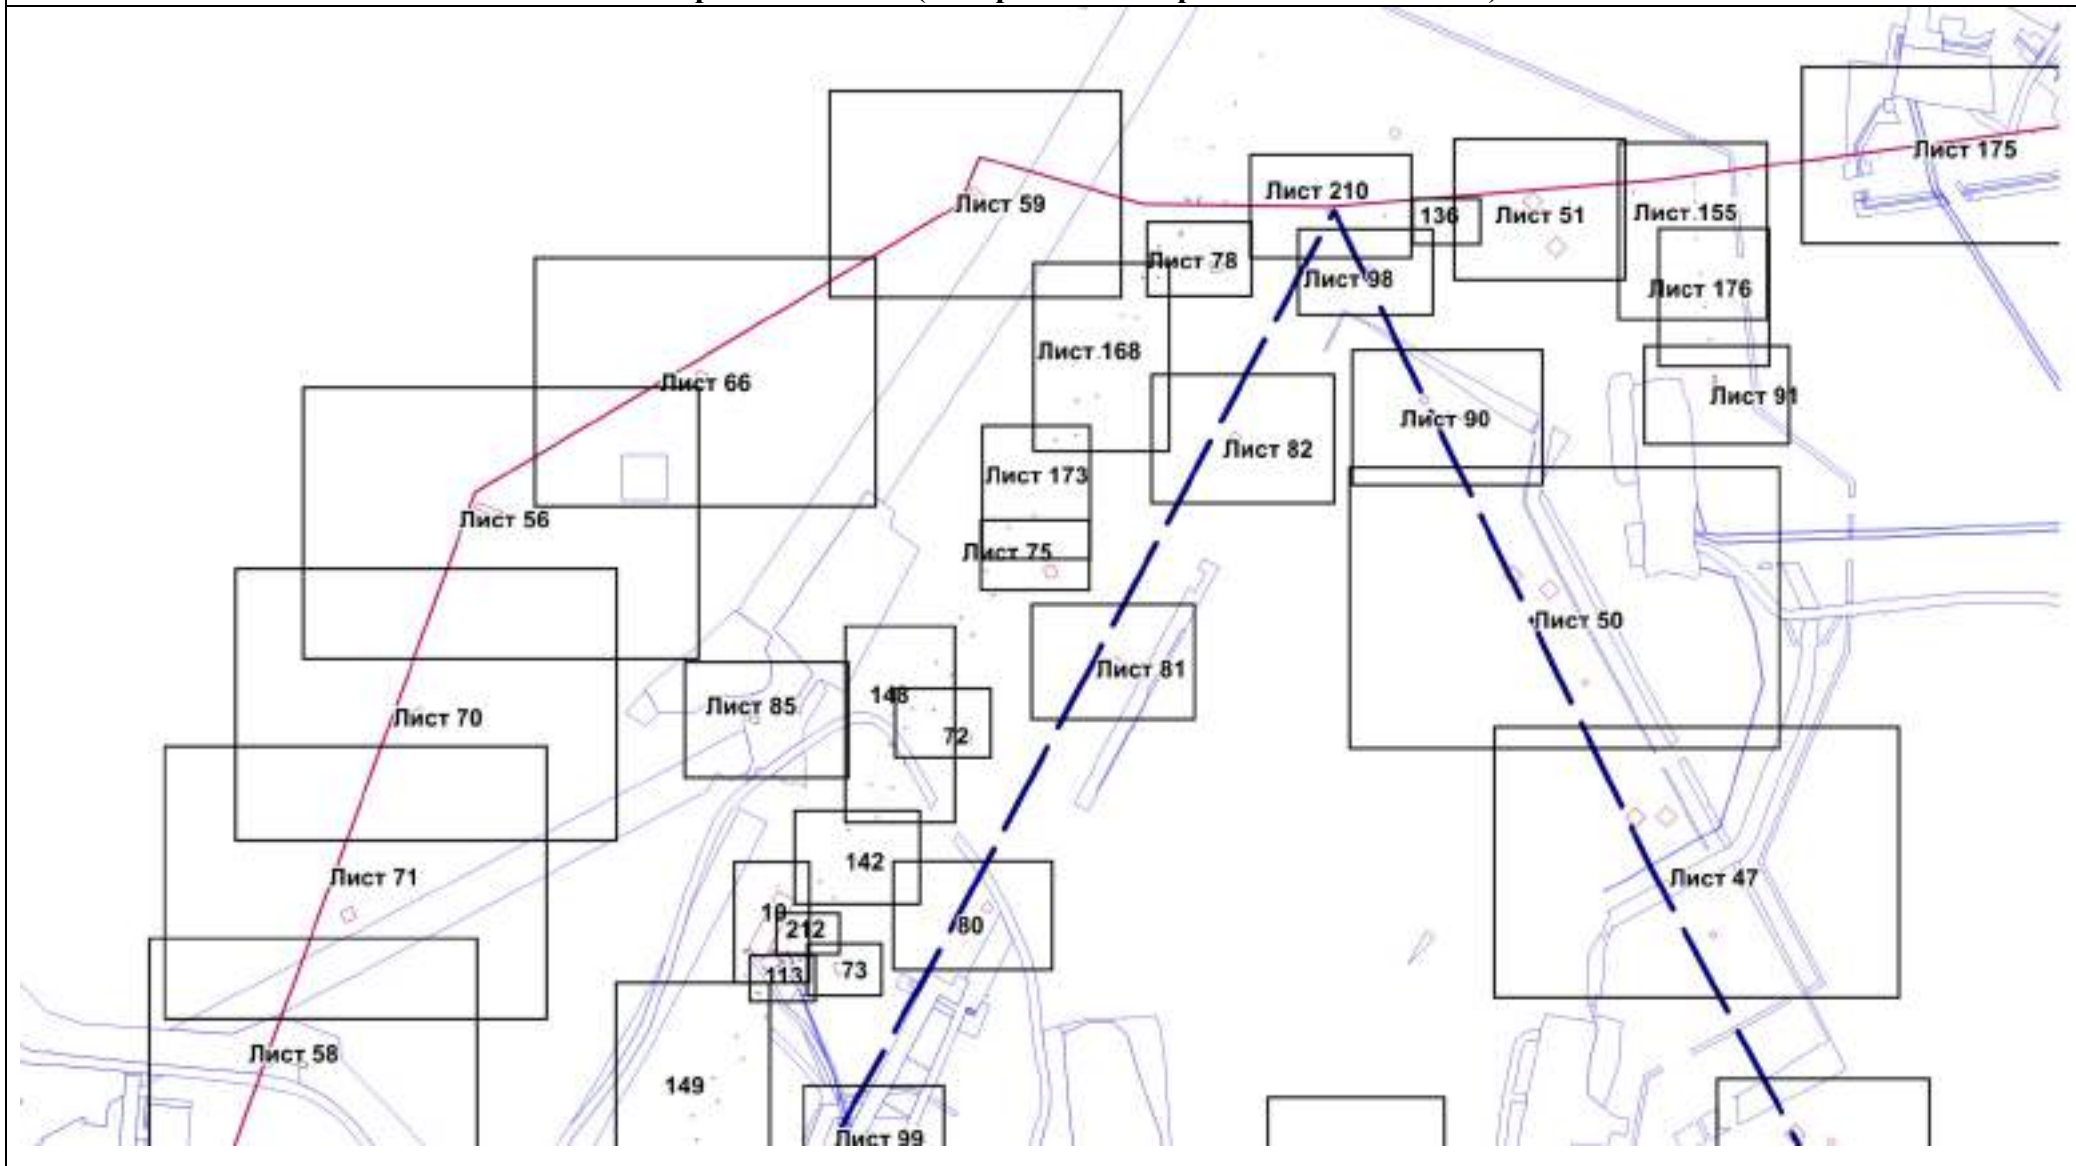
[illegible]

Лист 175
Лист 59
Лист 210
136
Лист 51
Лист 155
Лист 78
Лист 98
Лист 176
Лист 168
Лист 66
Лист 91
Лист 90
Лист 82
Лист 173
Лист 56
Лист 75
Лист 50
Лист 81
Лист 85
148
Лист 70
72
142
Лист 47
Лист 71
19
212
80
113
73
Лист 58
149
Лист 99